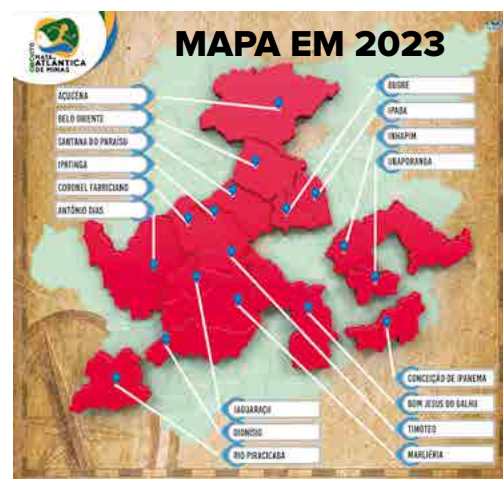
CIRCUITO MATA ATLÂNTICA DE MINAS

MAPA EM 2023

AÇUCENA
BELO ORIENTE
SANTANA DO PARAÍSO
IPATINGA
CORONEL FABRICIANO
ANTÔNIO DIAS

BUGRE
IPABA
INHAPIM
UBAPORANGA

CONCEIÇÃO DE IPANEMA
BOM JESUS DO GALHO
TIMÓTEO
MARLIÉRIA

JAGUARAÇU
DIONÍSIO
RIO PIRACICABA